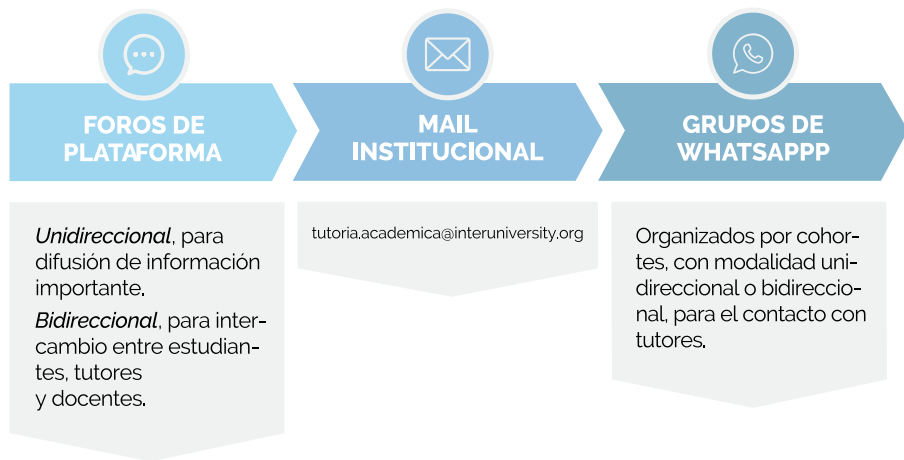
FOROS DE PLATAFORMA

MAIL INSTITUCIONAL

GRUPOS DE WHATSAPPP

*Unidireccional*, para difusión de información importante.

*Bidireccional*, para intercambio entre estudiantes, tutores y docentes.

tutoria.academica@interuniversity.org

Organizados por cohortes, con modalidad unidireccional o bidireccional, para el contacto con tutores.